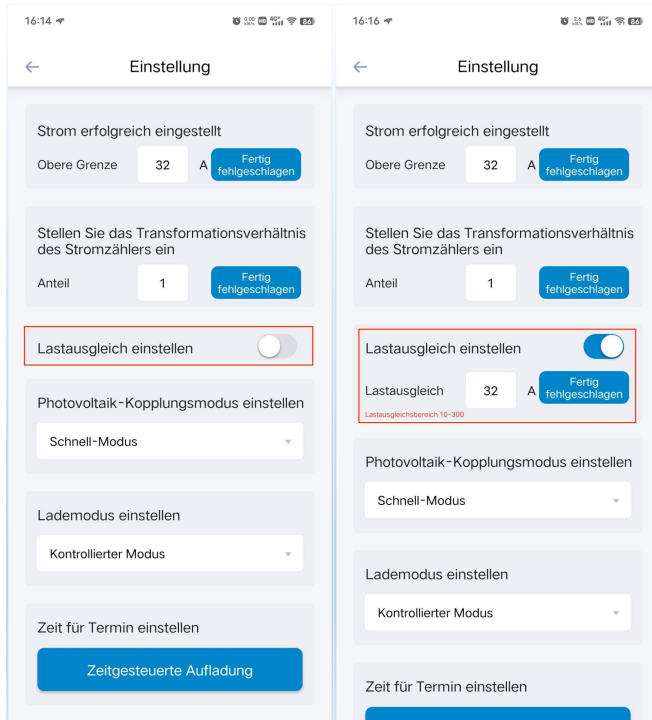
16:14

Einstellung

Strom erfolgreich eingestellt

Obere Grenze 32 A Fertig fehlgeschlagen

Stellen Sie das Transformationsverhältnis des Stromzählers ein

Anteil 1 Fertig fehlgeschlagen

Lastausgleich einstellen

Photovoltaik-Kopplungsmodus einstellen

Schnell-Modus

Lademodus einstellen

Kontrollierter Modus

Zeit für Termin einstellen

Zeitgesteuerte Aufladung

16:16

Einstellung

Strom erfolgreich eingestellt

Obere Grenze 32 A Fertig fehlgeschlagen

Stellen Sie das Transformationsverhältnis des Stromzählers ein

Anteil 1 Fertig fehlgeschlagen

Lastausgleich einstellen

Lastausgleich 32 A Fertig fehlgeschlagen

Lastausgleichsbereich 10-300

Photovoltaik-Kopplungsmodus einstellen

Schnell-Modus

Lademodus einstellen

Kontrollierter Modus

Zeit für Termin einstellen